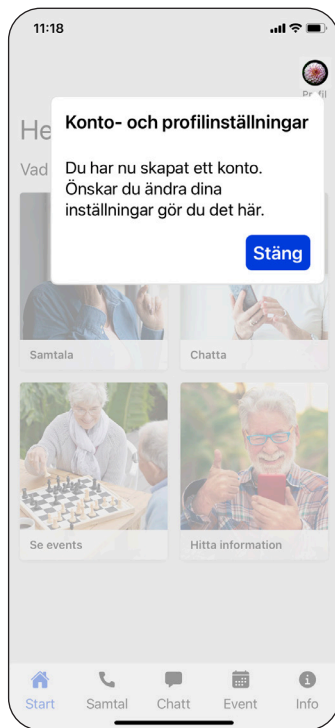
11:18

Profil

He

Vad

Konto- och profilinställningar

Du har nu skapat ett konto. Önskar du ändra dina inställningar gör du det här.

Stäng

Samtala

Chatta

Se events

Hitta information

Start Samtal Chatt Event Info